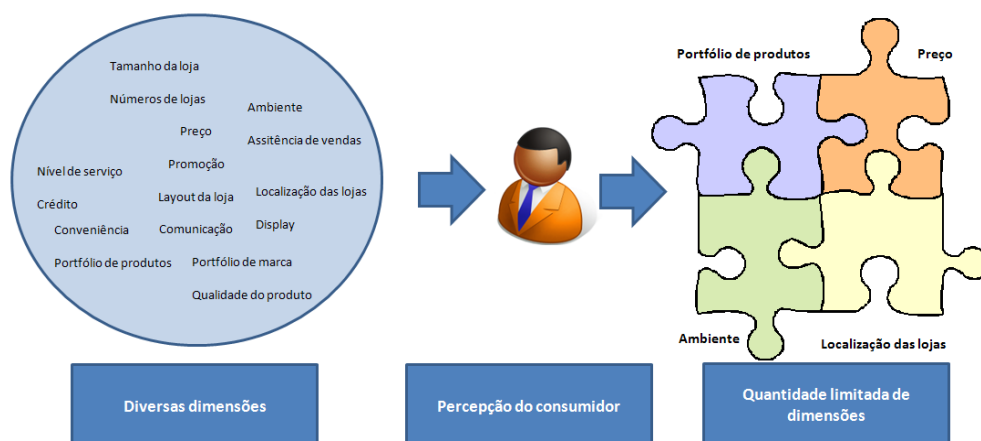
Tamanho da loja

Números de lojas

Ambiente

Preço

Assitência de vendas

Nível de serviço

Promoção

Crédito

Layout da loja

Localização das lojas

Conveniência

Comunicação

Display

Portfólio de produtos

Portfólio de marca

Qualidade do produto

Portfólio de produtos

Preço

Ambiente

Localização das lojas

Diversas dimensões

Percepção do consumidor

Quantidade limitada de dimensões